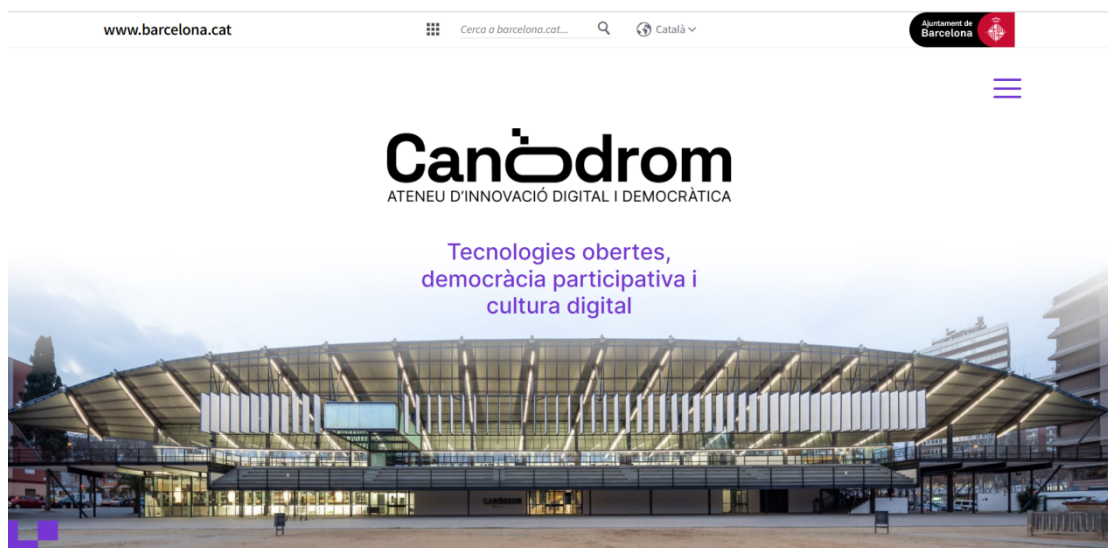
www.barcelona.cat

Cerca a barcelona.cat...

Català

Ajuntament de Barcelona

Candrom

ATENEU D'INNOVACIÓ DIGITAL I DEMOCRÀTICA

Tecnologies obertes, democràcia participativa i cultura digital

CANÒDROM